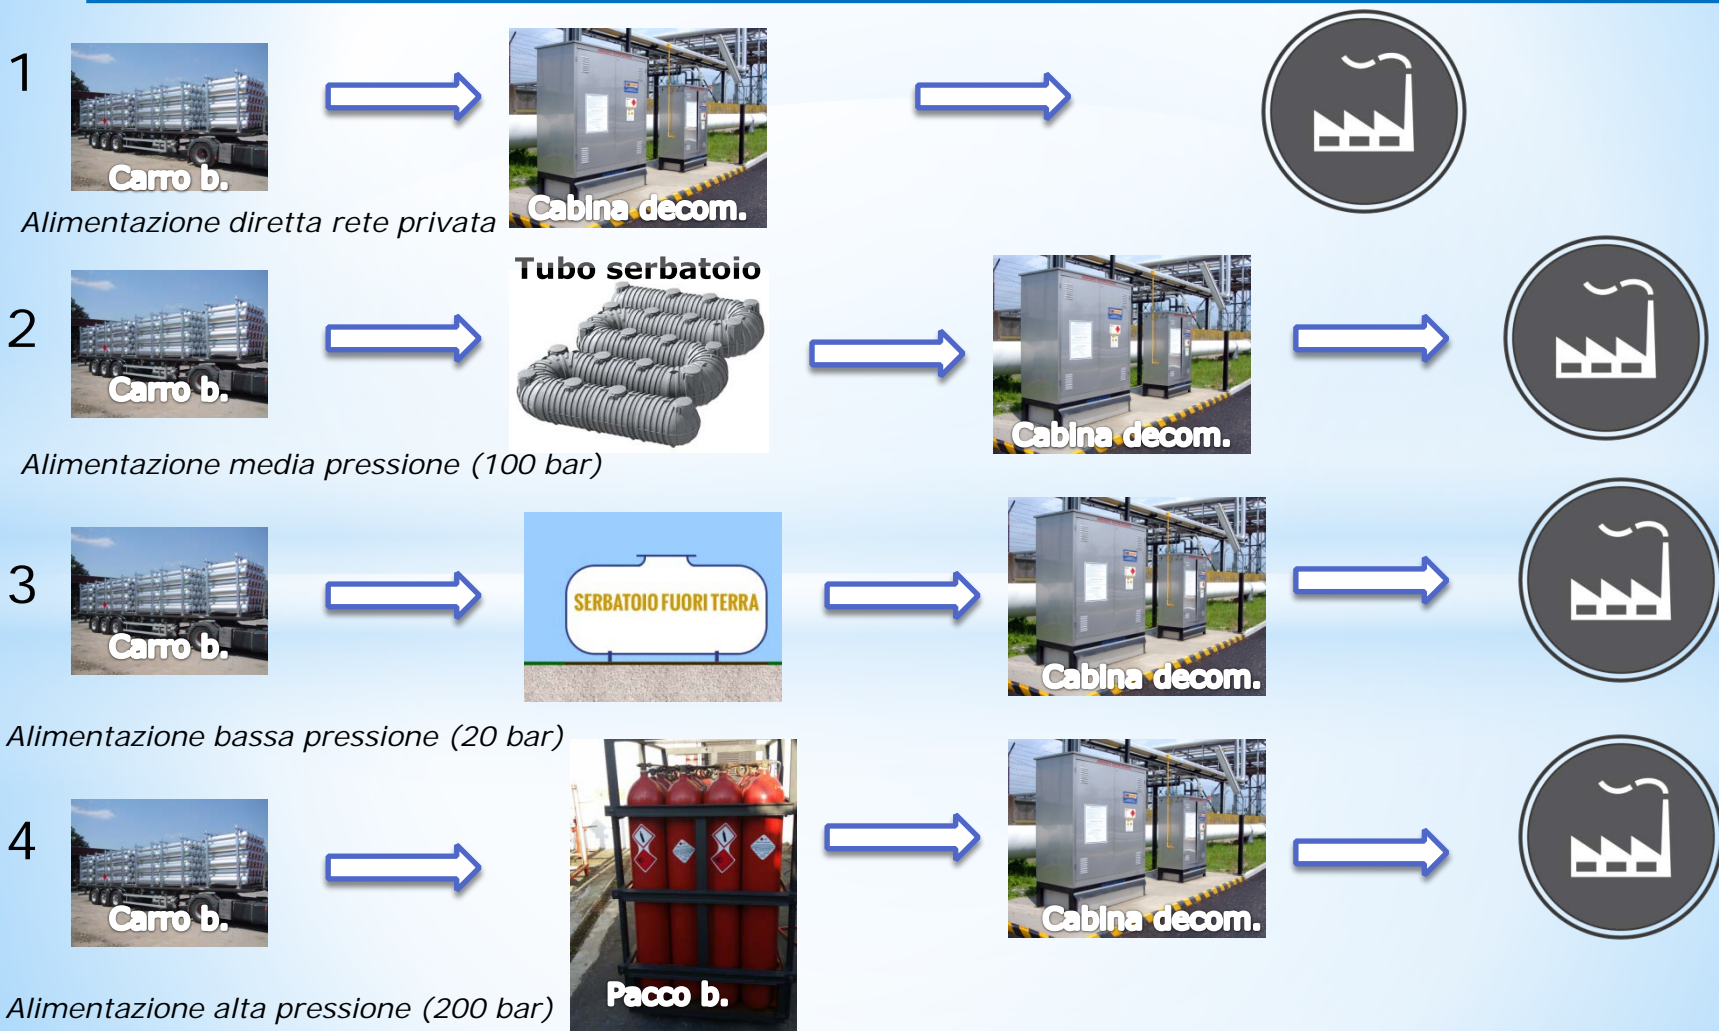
1

Carro b.

Cabina decom.

Alimentazione diretta rete privata

2

Carro b.

Tubo serbatoio

Cabina decom.

Alimentazione media pressione (100 bar)

3

Carro b.

SERBATOIO FUORI TERRA

Cabina decom.

Alimentazione bassa pressione (20 bar)

4

Carro b.

Pacco b.

Cabina decom.

Alimentazione alta pressione (200 bar)